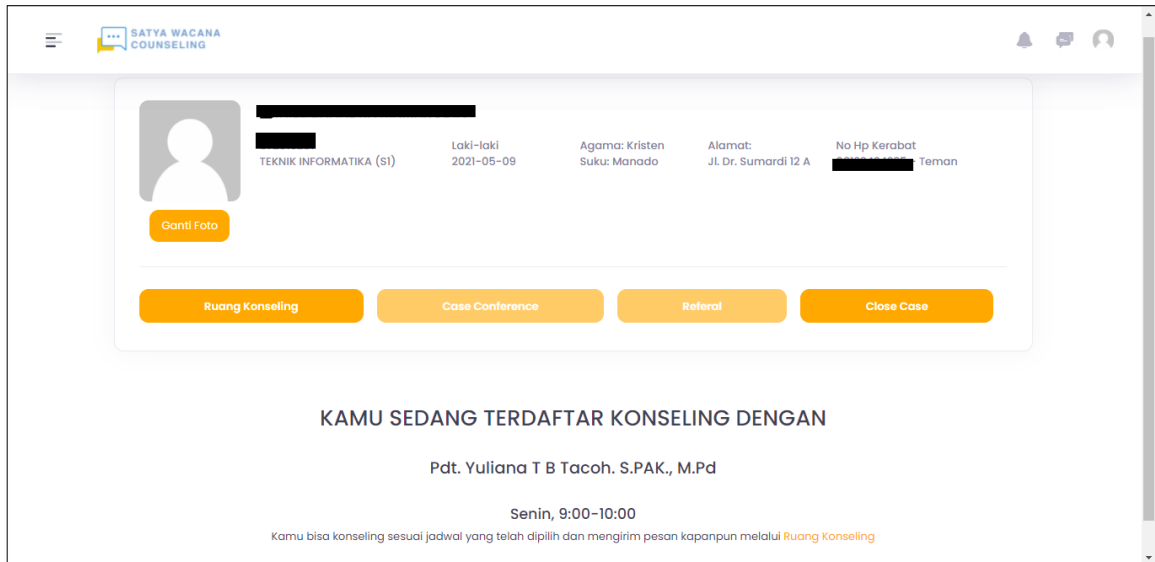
SATYA WACANA COUNSELING

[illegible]

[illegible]
TEKNIK INFORMATIKA (S1)

Laki-laki
2021-05-09

Agama: Kristen
Suku: Manado

Alamat:
Jl. Dr. Sumardi 12 A

No Hp Kerabat
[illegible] - Teman

Ganti Foto

Ruang Konseling

Case Conference

Referal

Close Case

KAMU SEDANG TERDAFTAR KONSELING DENGAN

Pdt. Yuliana T B Tacoh. S.PAK., M.Pd

Senin, 9:00-10:00

Kamu bisa konseling sesuai jadwal yang telah dipilih dan mengirim pesan kapanpun melalui Ruang Konseling